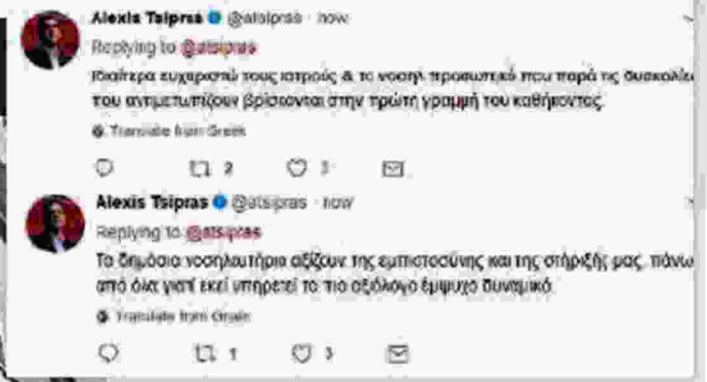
Alexis Tsipras @atsipras · now
Replying to @atsipras
Ιδιαίτερα ευχαριστώ τους ιατρούς & το νοσηλ προσωπικό που παρά τις δυσκολίε του αντιμετωπίζουν βρίσκονται στην πρώτη γραμμή του καθήκοντος.
Translate from Greek
2 1

Alexis Tsipras @atsipras · now
Replying to @atsipras
Τα δημόσια νοσηλευτήρια αξίζουν της εμπιστοσύνης και της στήριξής μας, πάνω από όλα γιατί εκεί υπηρετεί το πιο αξιόλογο έμψυχο δυναμικό.
Translate from Greek
1 3